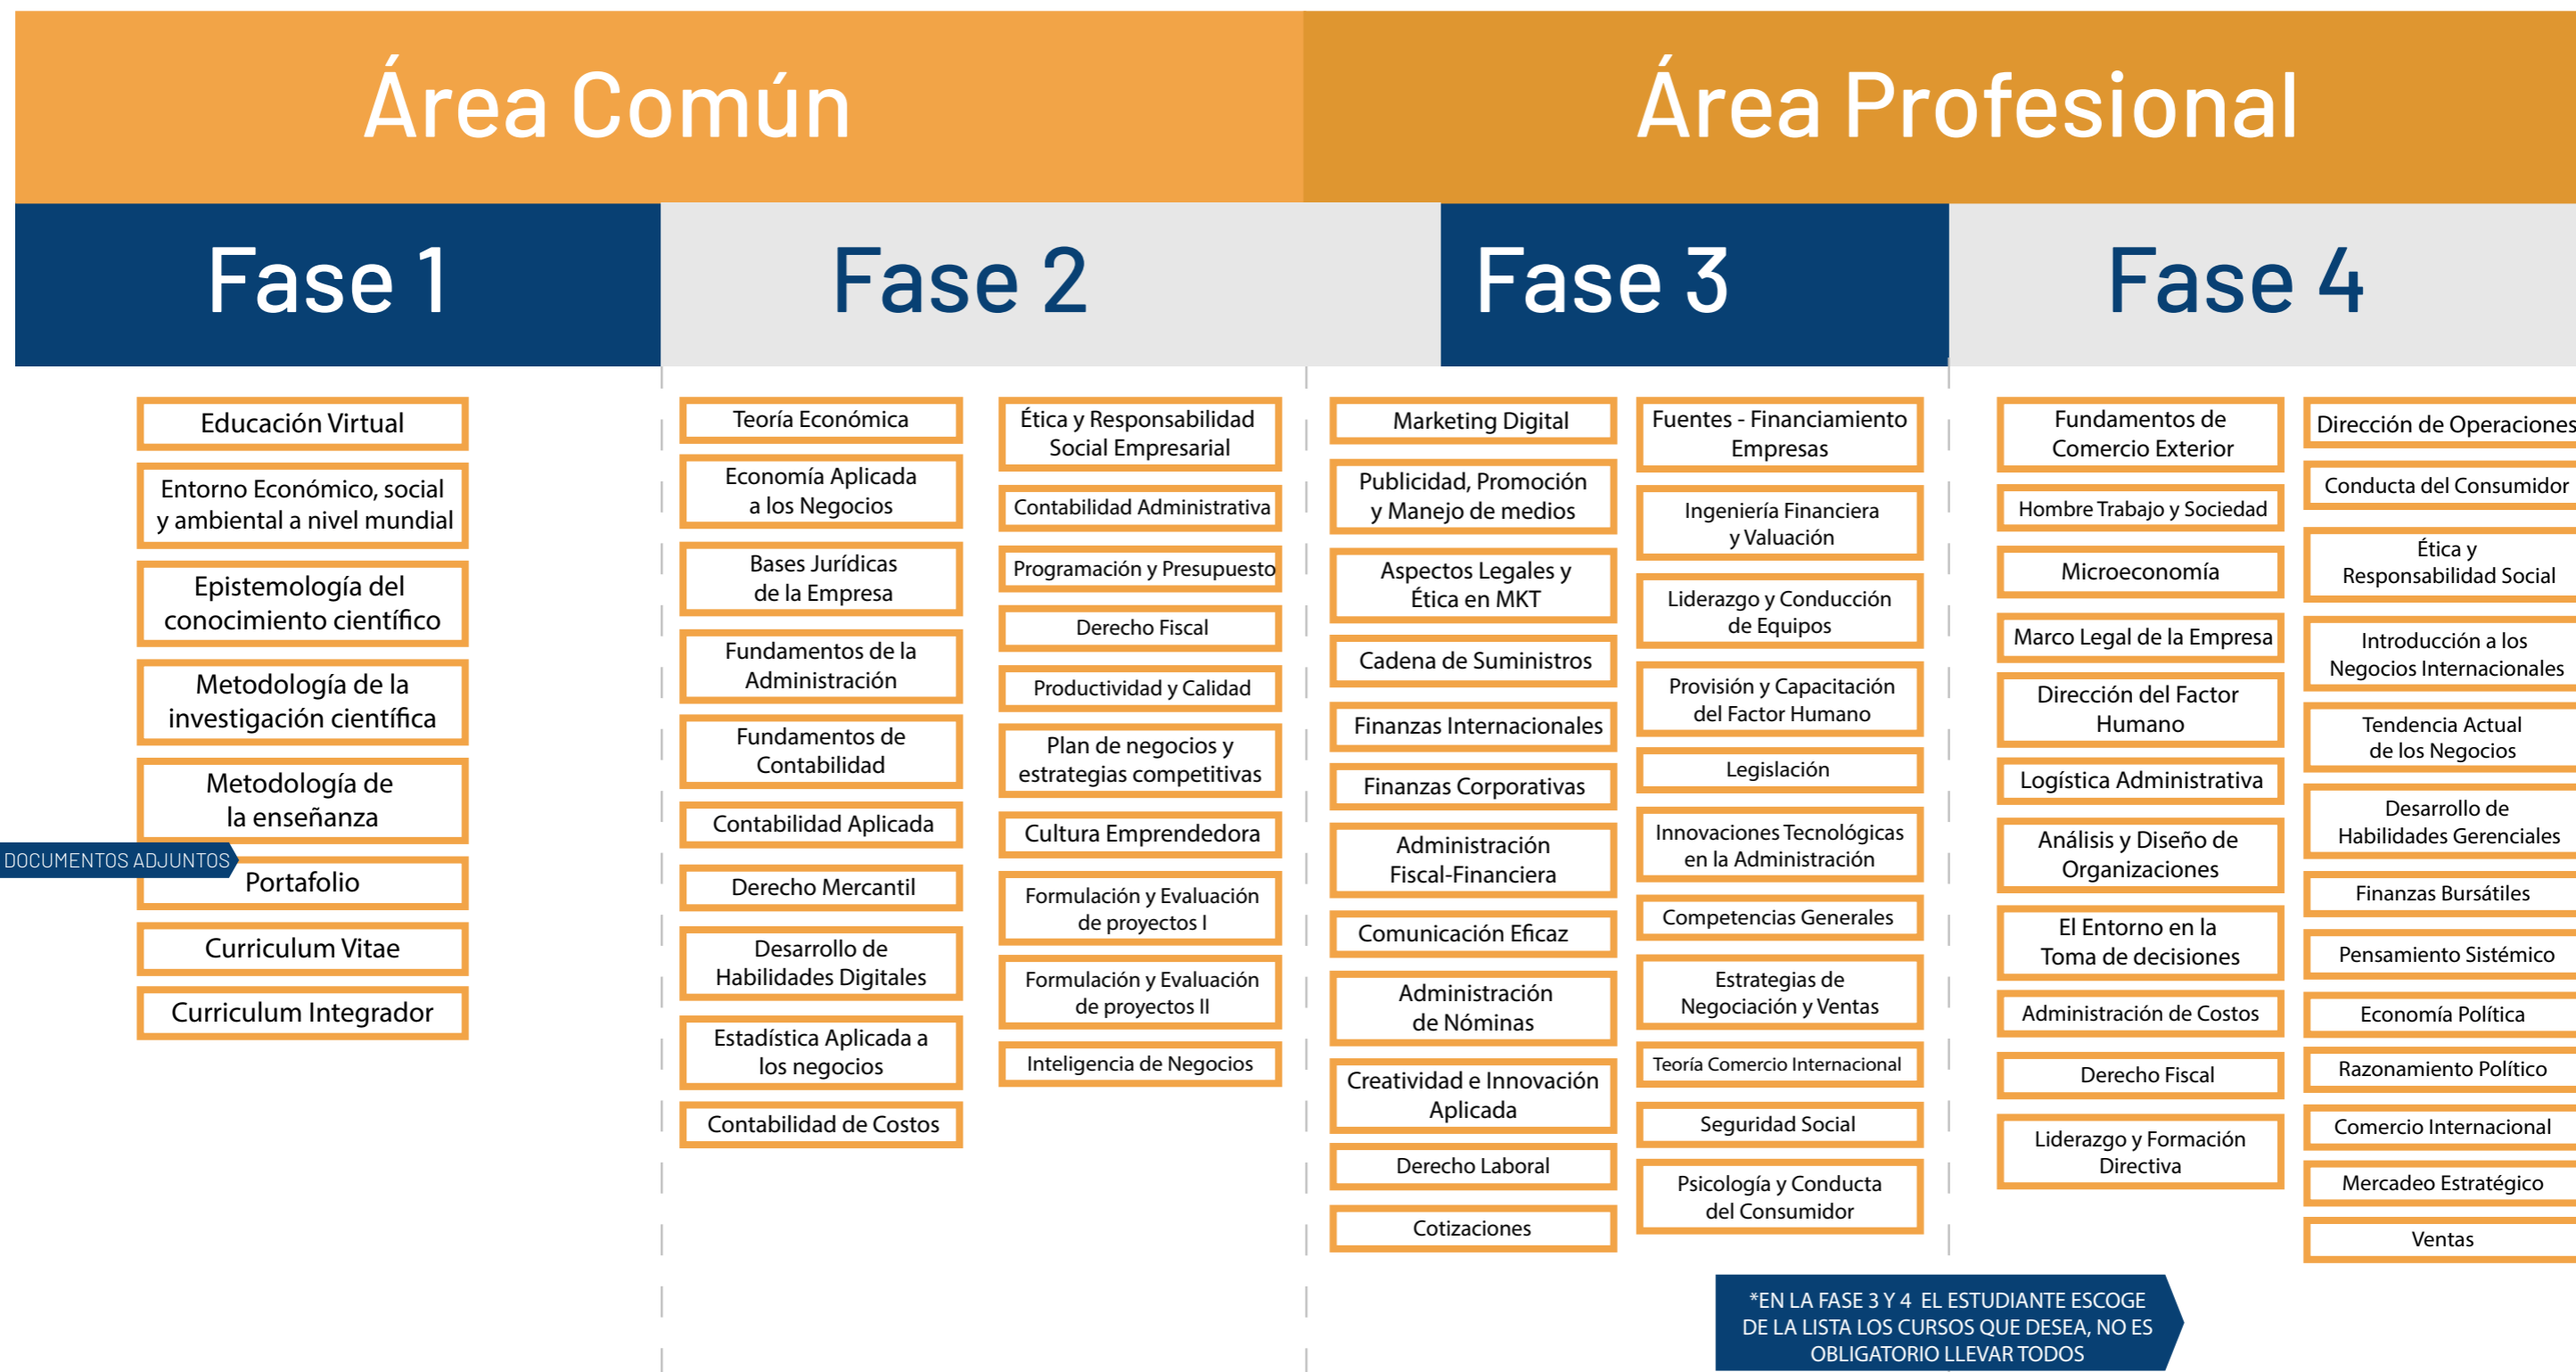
Área Común

Área Profesional

Fase 1

Fase 2

Fase 3

Fase 4

Educación Virtual

Entorno Económico, social y ambiental a nivel mundial

Epistemología del conocimiento científico

Metodología de la investigación científica

Metodología de la enseñanza

DOCUMENTOS ADJUNTOS

Portafolio

Curriculum Vitae

Curriculum Integrador

Teoría Económica

Economía Aplicada a los Negocios

Bases Jurídicas de la Empresa

Fundamentos de la Administración

Fundamentos de Contabilidad

Contabilidad Aplicada

Derecho Mercantil

Desarrollo de Habilidades Digitales

Estadística Aplicada a los negocios

Contabilidad de Costos

Ética y Responsabilidad Social Empresarial

Contabilidad Administrativa

Programación y Presupuesto

Derecho Fiscal

Productividad y Calidad

Plan de negocios y estrategias competitivas

Cultura Emprendedora

Formulación y Evaluación de proyectos I

Formulación y Evaluación de proyectos II

Inteligencia de Negocios

Marketing Digital

Publicidad, Promoción y Manejo de medios

Aspectos Legales y Ética en MKT

Cadena de Suministros

Finanzas Internacionales

Finanzas Corporativas

Administración Fiscal-Financiera

Comunicación Eficaz

Administración de Nóminas

Creatividad e Innovación Aplicada

Derecho Laboral

Cotizaciones

Fuentes - Financiamiento Empresas

Ingeniería Financiera y Valuación

Liderazgo y Conducción de Equipos

Provisión y Capacitación del Factor Humano

Legislación

Innovaciones Tecnológicas en la Administración

Competencias Generales

Estrategias de Negociación y Ventas

Teoría Comercio Internacional

Seguridad Social

Psicología y Conducta del Consumidor

Fundamentos de Comercio Exterior

Hombre Trabajo y Sociedad

Microeconomía

Marco Legal de la Empresa

Dirección del Factor Humano

Logística Administrativa

Análisis y Diseño de Organizaciones

El Entorno en la Toma de decisiones

Administración de Costos

Derecho Fiscal

Liderazgo y Formación Directiva

Dirección de Operaciones

Conducta del Consumidor

Ética y Responsabilidad Social

Introducción a los Negocios Internacionales

Tendencia Actual de los Negocios

Desarrollo de Habilidades Gerenciales

Finanzas Bursátiles

Pensamiento Sistémico

Economía Política

Razonamiento Político

Comercio Internacional

Mercadeo Estratégico

Ventas

*EN LA FASE 3 Y 4 EL ESTUDIANTE ESCOGE DE LA LISTA LOS CURSOS QUE DESEA, NO ES OBLIGATORIO LLEVAR TODOS